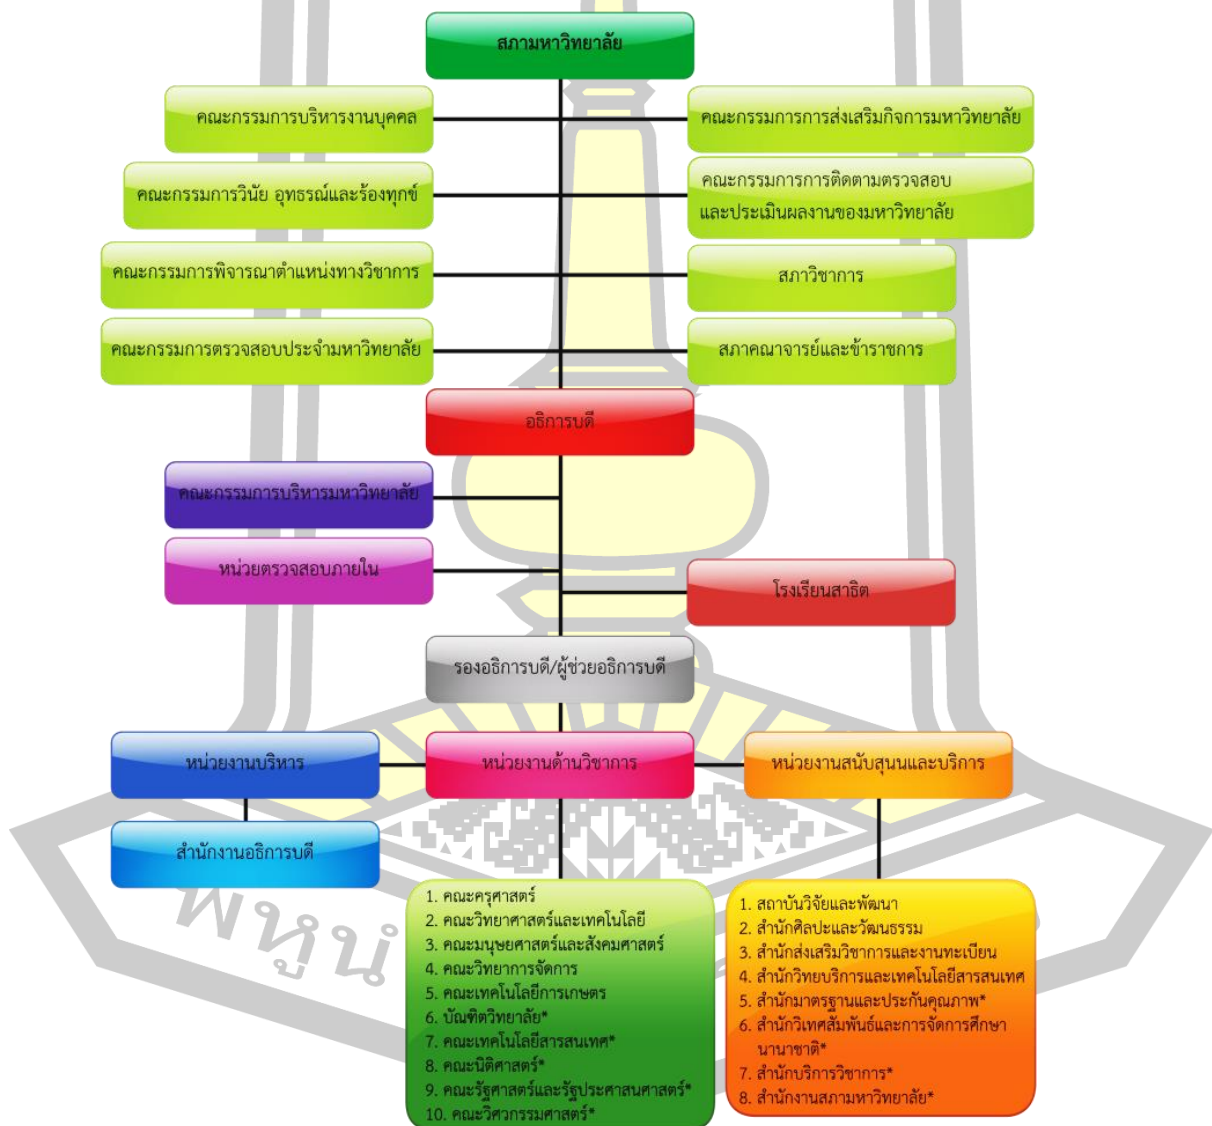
สภามหาวิทยาลัย

คณะกรรมการบริหารงานบุคคล

คณะกรรมการการส่งเสริมกิจการมหาวิทยาลัย

คณะกรรมการวินัย อุทธรณ์และร้องทุกข์

คณะกรรมการการติดตามตรวจสอบและประเมินผลงานของมหาวิทยาลัย

คณะกรรมการพิจารณาตำแหน่งทางวิชาการ

สภาวิชาการ

คณะกรรมการตรวจสอบประจำมหาวิทยาลัย

สภาคณาจารย์และข้าราชการ

อธิการบดี

คณะกรรมการบริหารมหาวิทยาลัย

หน่วยตรวจสอบภายใน

โรงเรียนสาธิต

รองอธิการบดี/ผู้ช่วยอธิการบดี

หน่วยงานบริหาร

หน่วยงานด้านวิชาการ

หน่วยงานสนับสนุนและบริการ

สำนักงานอธิการบดี

1. คณะครุศาสตร์
2. คณะวิทยาศาสตร์และเทคโนโลยี
3. คณะมนุษยศาสตร์และสังคมศาสตร์
4. คณะวิทยาการจัดการ
5. คณะเทคโนโลยีการเกษตร
6. บัณฑิตวิทยาลัย*
7. คณะเทคโนโลยีสารสนเทศ*
8. คณะนิติศาสตร์*
9. คณะรัฐศาสตร์และรัฐประศาสนศาสตร์*
10. คณะวิศวกรรมศาสตร์*

1. สถาบันวิจัยและพัฒนา
2. สำนักศิลปะและวัฒนธรรม
3. สำนักส่งเสริมวิชาการและงานทะเบียน
4. สำนักวิทยบริการและเทคโนโลยีสารสนเทศ
5. สำนักมาตรฐานและประกันคุณภาพ*
6. สำนักวิเทศสัมพันธ์และการจัดการศึกษานานาชาติ*
7. สำนักบริการวิชาการ*
8. สำนักงานสภามหาวิทยาลัย*

พหูนํ